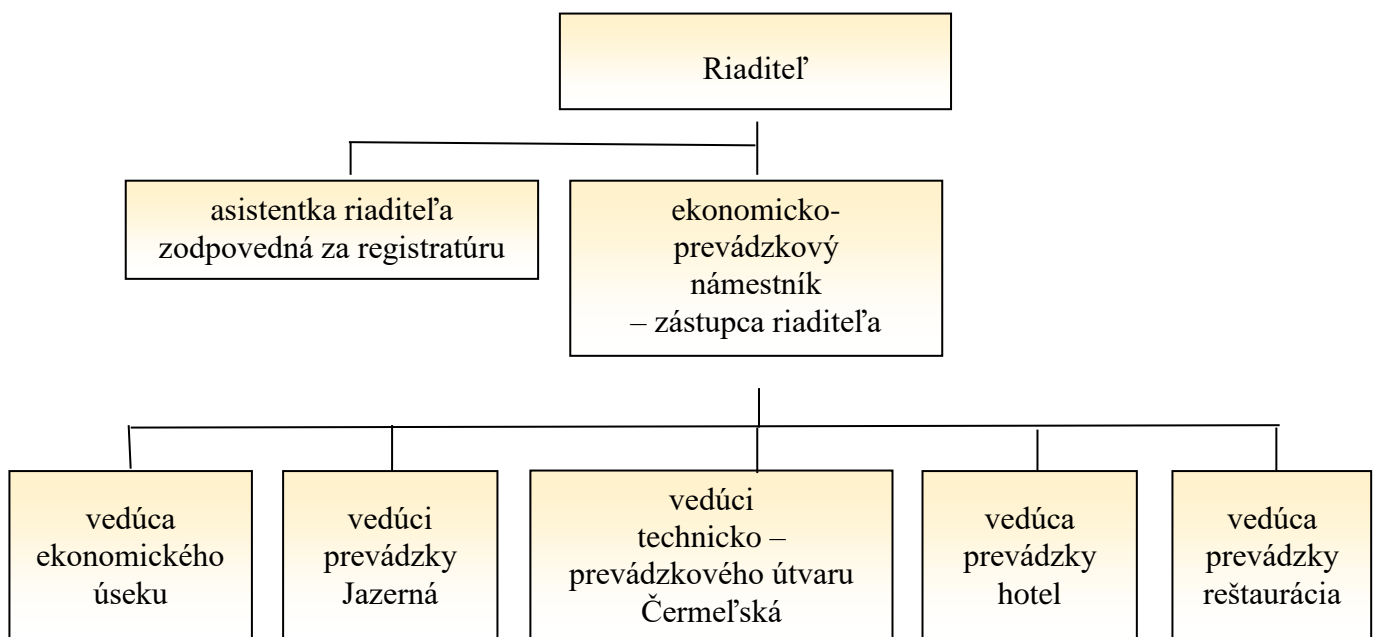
Riaditeľ

asistentka riaditeľa zodpovedná za registratúru

ekonomicko-prevádzkový námestník – zástupca riaditeľa

vedúca ekonomického úseku

vedúci prevádzky Jazerná

vedúci technicko – prevádzkového útvaru Čermeľská

vedúca prevádzky hotel

vedúca prevádzky reštaurácia